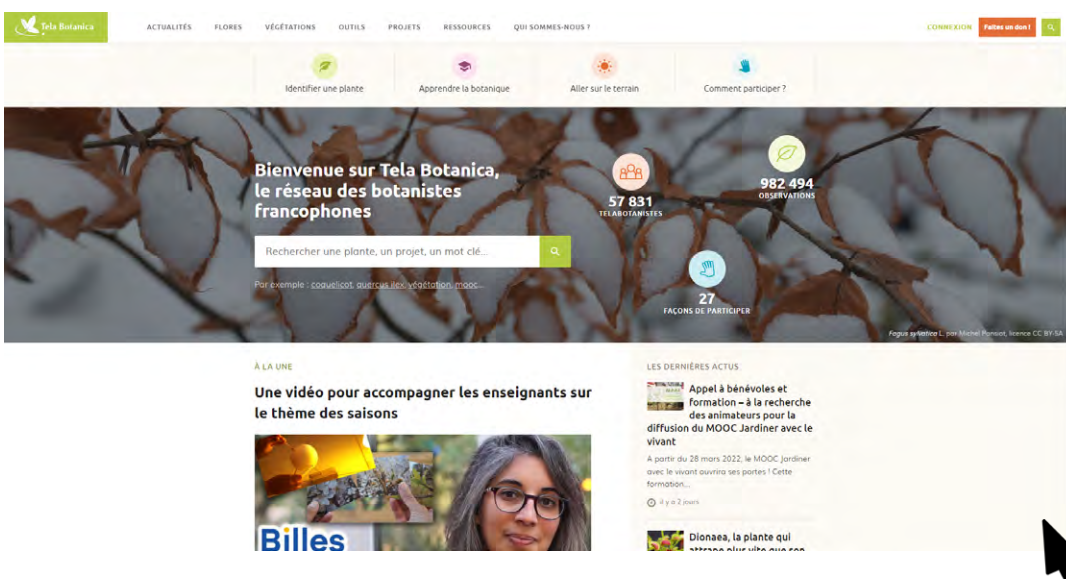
Tela Botanica

ACTUALITÉS FLORES VÉGÉTATIONS OUTILS PROJETS RESSOURCES QUI SOMMES-NOUS ?

CONNEXION Faites un don !

Identifier une plante
Apprendre la botanique
Aller sur le terrain
Comment participer ?

Bienvenue sur Tela Botanica, le réseau des botanistes francophones

Rechercher une plante, un projet, un mot clé...

Par exemple : coquelicot, quercus ilex, végétation, mooc...

57 831
TELABOTANISTES

982 494
OBSERVATIONS

27
FAÇONS DE PARTICIPER

Fagus sylvatica L. par Michel Pomiot, licence CC BY-SA

À LA UNE

Une vidéo pour accompagner les enseignants sur le thème des saisons

Billes

LES DERNIÈRES ACTUS

Appel à bénévoles et formation – à la recherche des animateurs pour la diffusion du MOOC Jardiner avec le vivant

À partir du 28 mars 2022, le MOOC Jardiner avec le vivant ouvrira ses portes ! Cette formation...

il y a 2 jours

Dionaea, la plante qui attrape plus vite que son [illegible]